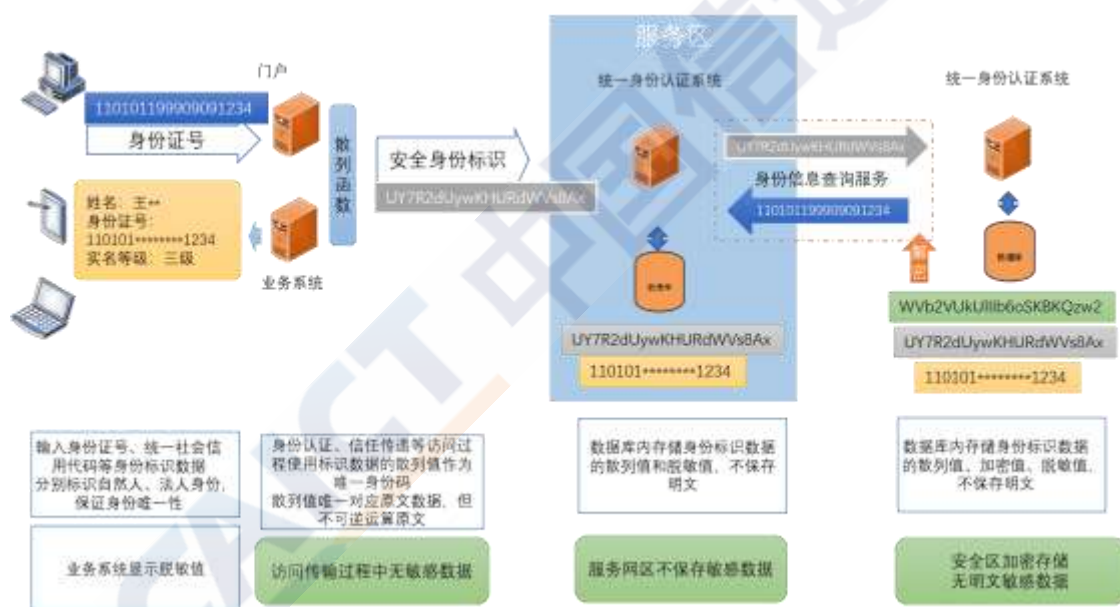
门户

110101199909091234

身份证号

散列函数

姓名：王**
身份证号：
110101********1234
实名等级：三级

业务系统

安全身份标识

UY7R2dUywKHURdWVs8Ax

服务区

统一身份认证系统

UY7R2dUywKHURdWVs8Ax

身份信息查询服务

110101199909091234

数据库

UY7R2dUywKHURdWVs8Ax

110101********1234

统一身份认证系统

解密

数据库

WVb2VUkUlIib6oSKBKQzw2

UY7R2dUywKHURdWVs8Ax

110101********1234

输入身份证号、统一社会信用代码等身份标识数据分别标识自然人、法人身份，保证身份唯一性

身份认证、信任传递等访问过程使用标识数据的散列值作为唯一身份码
散列值唯一对应原文数据，但不可逆运算原文

数据库内存储身份标识数据的散列值和脱敏值，不保存明文

数据库内存储身份标识数据的散列值、加密值、脱敏值，不保存明文

业务系统显示脱敏值

访问传输过程中无敏感数据

服务网区不保存敏感数据

安全区加密存储
无明文敏感数据